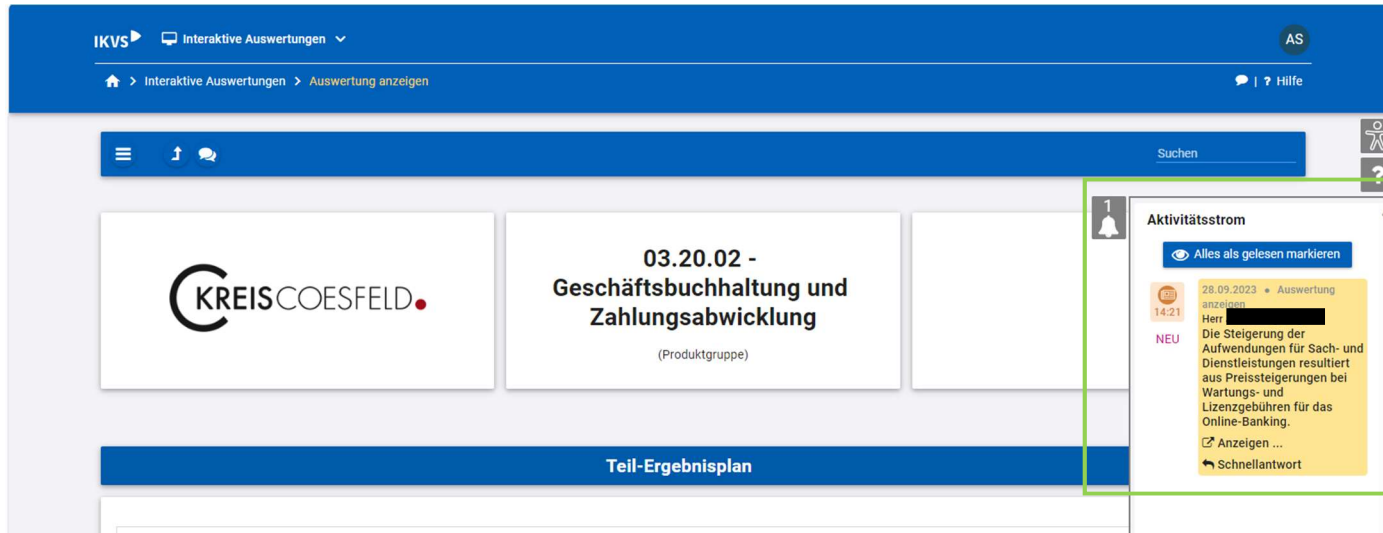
IKVS Interaktive Auswertungen

AS

Interaktive Auswertungen > Auswertung anzeigen

| ? Hilfe

Suchen

KREISCOESFELD

03.20.02 - Geschäftsbuchhaltung und Zahlungsabwicklung

(Produktgruppe)

Teil-Ergebnisplan

1

Aktivitätsstrom

Alles als gelesen markieren

14:21

NEU

28.09.2023 • Auswertung anzeigen

Herr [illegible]

Die Steigerung der Aufwendungen für Sach- und Dienstleistungen resultiert aus Preissteigerungen bei Wartungs- und Lizenzgebühren für das Online-Banking.

Anzeigen ...

Schnellantwort